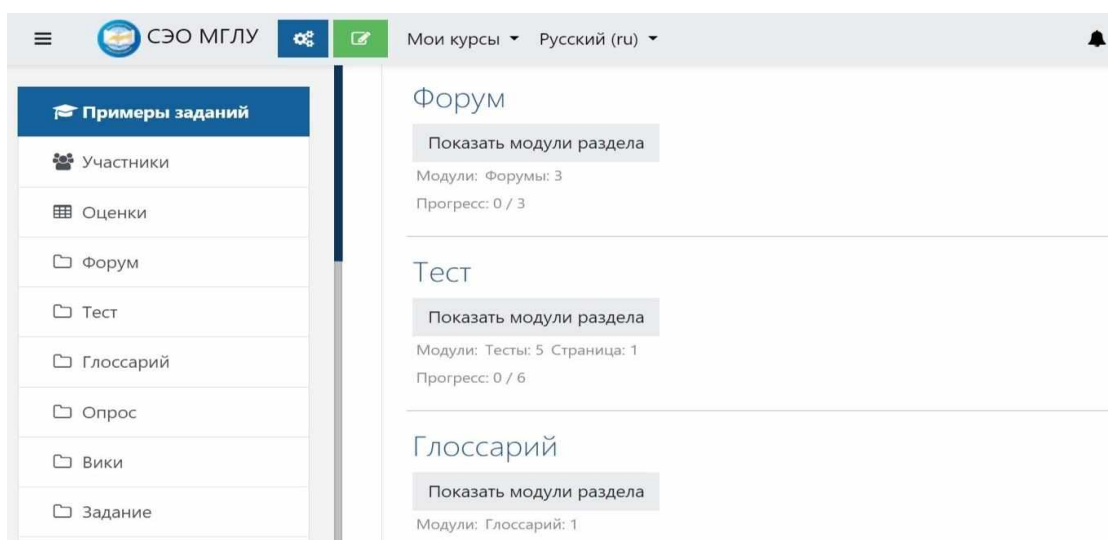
СЭО МГЛУ

Мои курсы ▾ Русский (ru) ▾

Примеры заданий

Участники

Оценки

Форум

Тест

Глоссарий

Опрос

Вики

Задание

Форум

Показать модули раздела

Модули: Форумы: 3

Прогресс: 0 / 3

Тест

Показать модули раздела

Модули: Тесты: 5 Страница: 1

Прогресс: 0 / 6

Глоссарий

Показать модули раздела

Модули: Глоссарий: 1